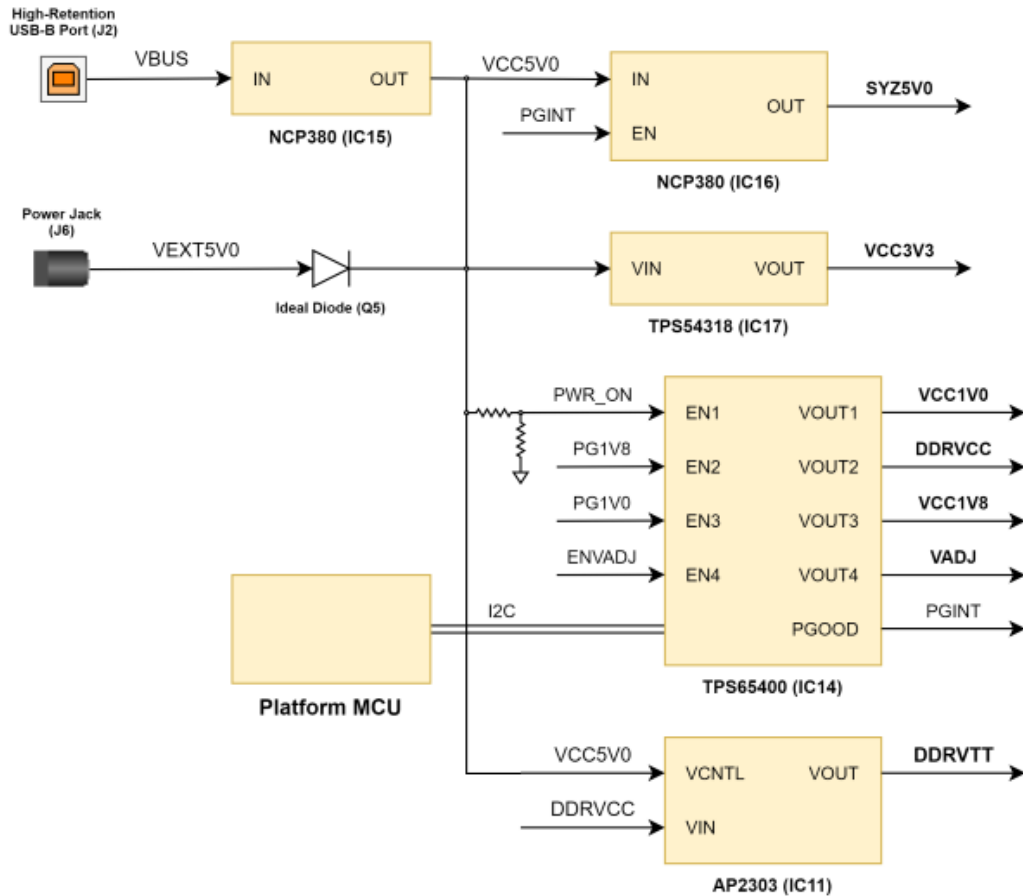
High-Retention USB-B Port (J2)

VBUS

IN OUT

NCP380 (IC15)

VCC5V0

IN

PGINT

EN

OUT

SYZ5V0

NCP380 (IC16)

Power Jack (J6)

VEXT5V0

Ideal Diode (Q5)

VIN VOUT

VCC3V3

TPS54318 (IC17)

PWR_ON

EN1 VOUT1

VCC1V0

PG1V8

EN2 VOUT2

DDRVCC

PG1V0

EN3 VOUT3

VCC1V8

ENVADJ

EN4 VOUT4

VADJ

I2C

PGOOD

PGINT

TPS65400 (IC14)

Platform MCU

VCC5V0

VCNTL VOUT

DDRVTT

DDRVCC

VIN

AP2303 (IC11)